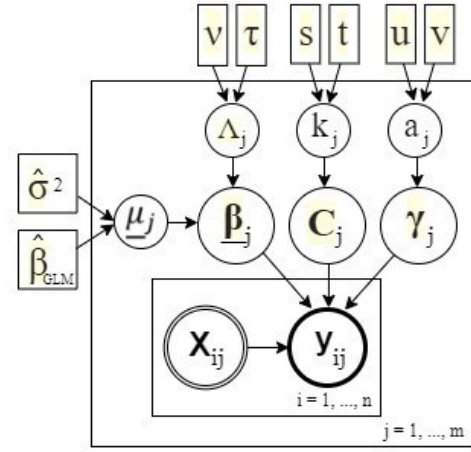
$\nu$ $\tau$ s t u v

$\Lambda_j$ $k_j$ $a_j$

$\hat{\sigma}^2$

$\underline{\mu}_j$ $\underline{\beta}_j$ $\mathbf{C}_j$ $\gamma_j$

$\hat{\beta}_{GLM}$

$\mathbf{x}_{ij}$ $\mathbf{y}_{ij}$

i = 1, ..., n

j = 1, ..., m